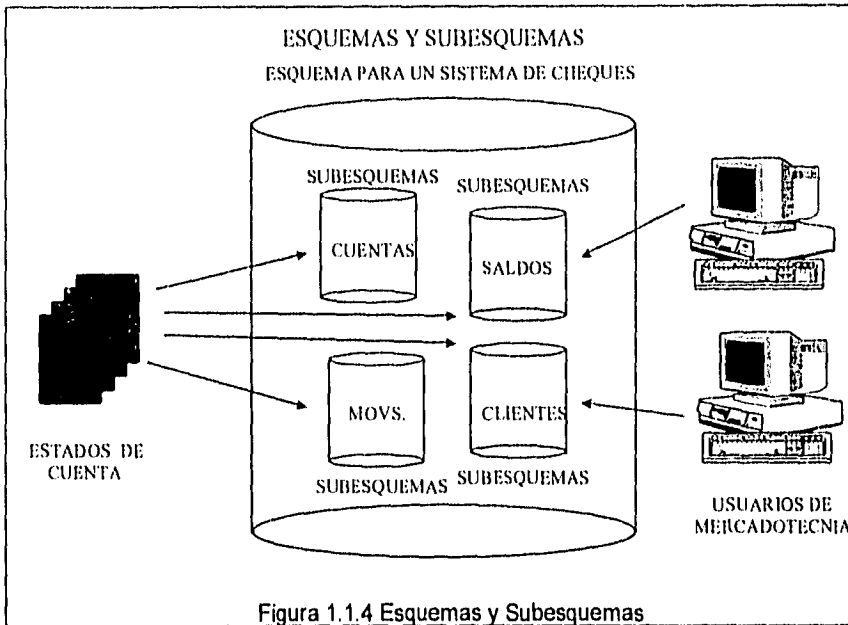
ESQUEMAS Y SUBESQUEMAS

ESQUEMA PARA UN SISTEMA DE CHEQUES

SUBESQUEMAS

SUBESQUEMAS

CUENTAS

SALDOS

MOVS.

CLIENTES

ESTADOS DE CUENTA

SUBESQUEMAS

SUBESQUEMAS

USUARIOS DE MERCADOTECNIA

Figura 1.1.4 Esquemas y Subesquemas